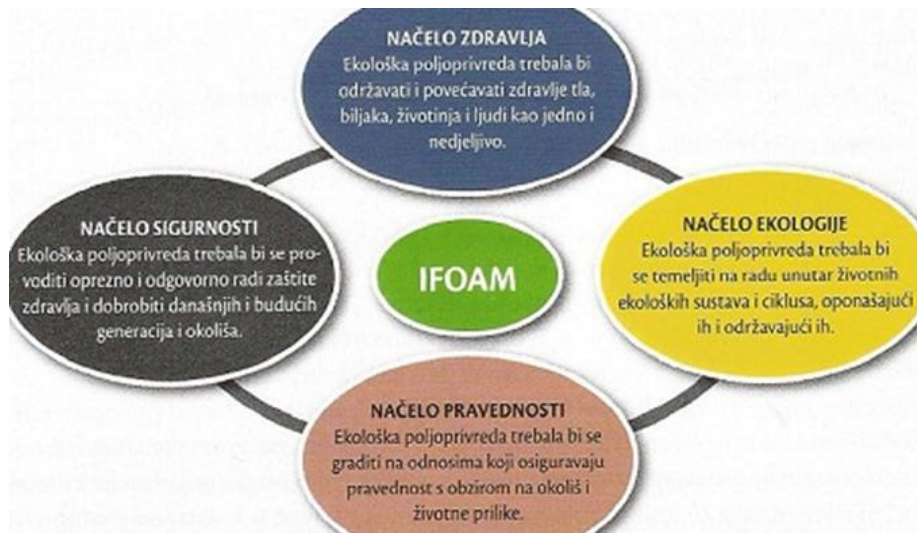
NAČELO ZDRAVLJA
Ekološka poljoprivreda trebala bi održavati i povećavati zdravlje tla, biljaka, životinja i ljudi kao jedno i nedjeljivo.

NAČELO SIGURNOSTI
Ekološka poljoprivreda trebala bi se provoditi oprezno i odgovorno radi zaštite zdravlja i dobrobiti današnjih i budućih generacija i okoliša.

IFOAM

NAČELO EKOLOGIJE
Ekološka poljoprivreda trebala bi se temeljiti na radu unutar životnih ekoloških sustava i ciklusa, oponašajući ih i održavajući ih.

NAČELO PRAVEDNOSTI
Ekološka poljoprivreda trebala bi se graditi na odnosima koji osiguravaju pravednost s obzirom na okoliš i životne prilike.